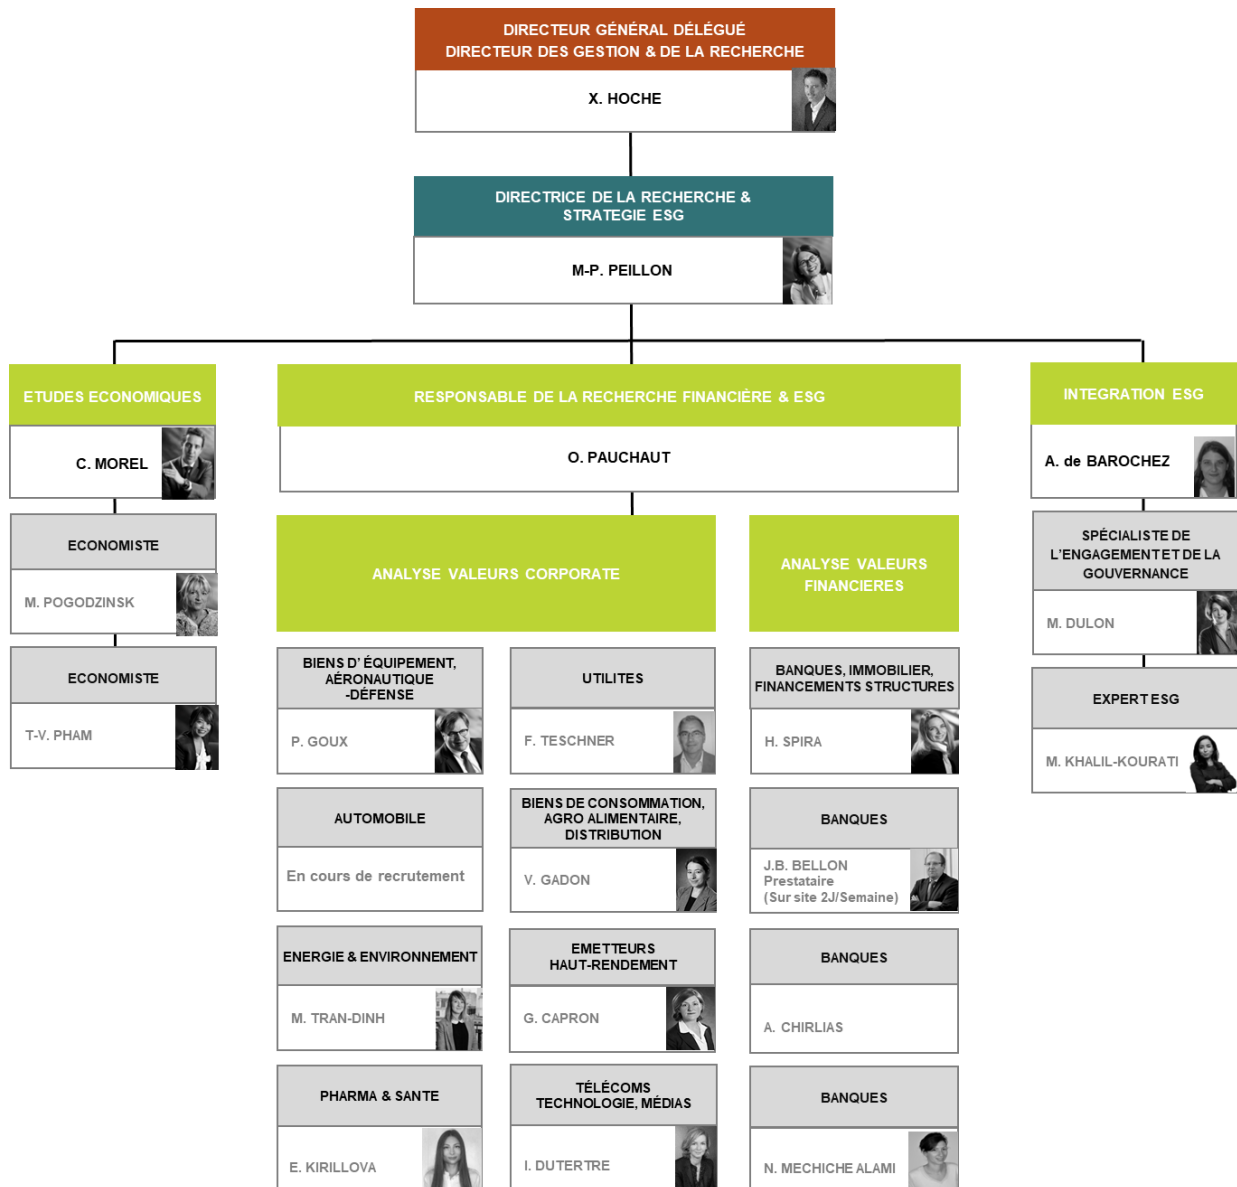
DIRECTEUR GÉNÉRAL DÉLÉGUÉ
DIRECTEUR DES GESTION & DE LA RECHERCHE

X. HOCHE

DIRECTRICE DE LA RECHERCHE & STRATEGIE ESG

M-P. PEILLON

ETUDES ECONOMIQUES

C. MOREL

ECONOMISTE

M. POGODZINSK

ECONOMISTE

T-V. PHAM

RESPONSABLE DE LA RECHERCHE FINANCIÈRE & ESG

O. PAUCHAUT

ANALYSE VALEURS CORPORATE

BIENS D' ÉQUIPEMENT, AÉRONAUTIQUE -DÉFENSE

P. GOUX

UTILITES

F. TESCHNER

AUTOMOBILE

En cours de recrutement

BIENS DE CONSOMMATION, AGRO ALIMENTAIRE, DISTRIBUTION

V. GADON

ENERGIE & ENVIRONNEMENT

M. TRAN-DINH

EMETTEURS HAUT-RENDEMENT

G. CAPRON

PHARMA & SANTE

E. KIRILLOVA

TÉLÉCOMS TECHNOLOGIE, MÉDIAS

I. DUTERTRE

ANALYSE VALEURS FINANCIERES

BANQUES, IMMOBILIER, FINANCEMENTS STRUCTURES

H. SPIRA

BANQUES

J.B. BELLON
Prestataire
(Sur site 2J/Semaine)

BANQUES

A. CHIRLIAS

BANQUES

N. MECHICHE ALAMI

INTEGRATION ESG

A. de BAROCHEZ

SPÉCIALISTE DE L'ENGAGEMENT ET DE LA GOUVERNANCE

M. DULON

EXPERT ESG

M. KHALIL-KOURATI